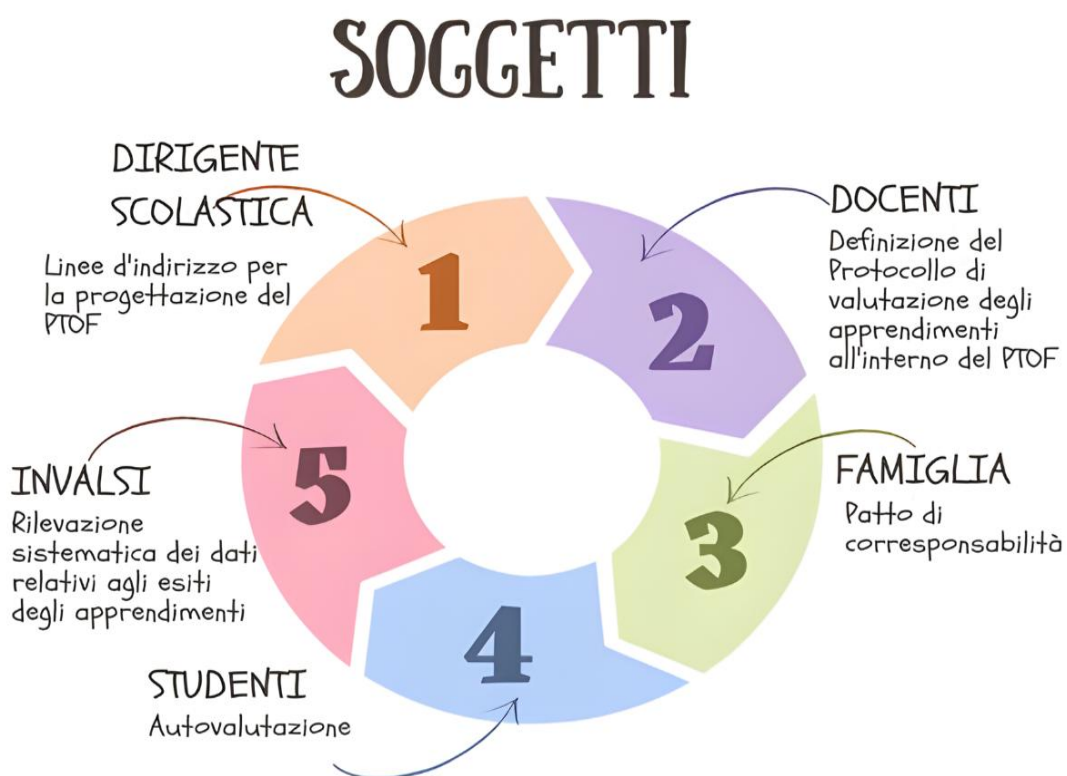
SOGGETTI

DIRIGENTE SCOLASTICA
Linee d'indirizzo per la progettazione del PTOF

1

DOCENTI
Definizione del Protocollo di valutazione degli apprendimenti all'interno del PTOF

2

FAMIGLIA
Patto di corresponsabilità

3

4

STUDENTI
Autovalutazione

5

INVALSI
Rilevazione sistematica dei dati relativi agli esiti degli apprendimenti